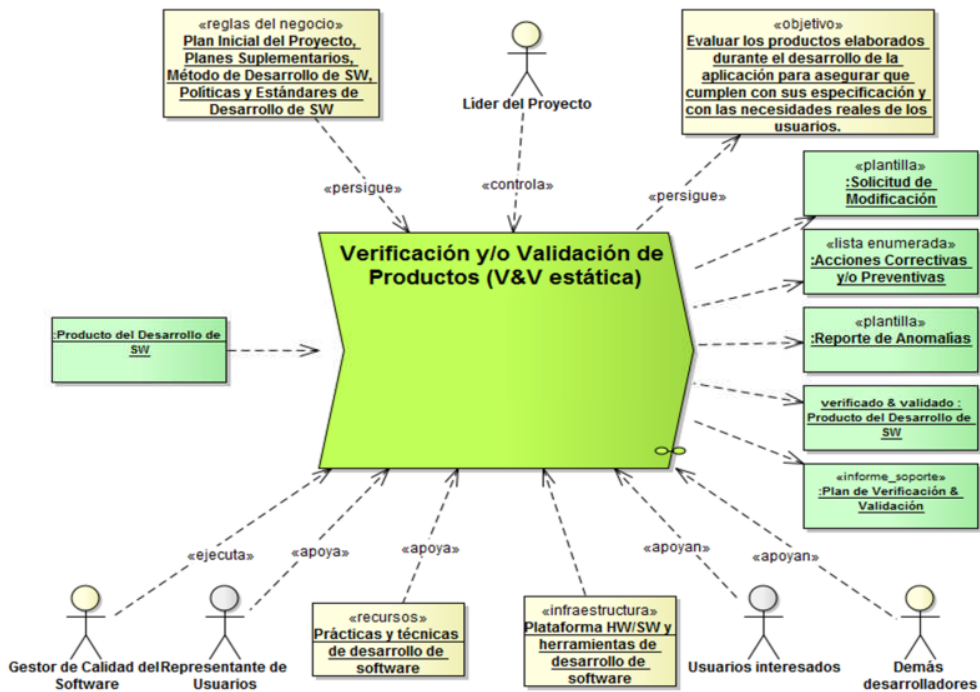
«reglas del negocio»
Plan Inicial del Proyecto, Planes Suplementarios, Método de Desarrollo de SW, Políticas y Estándares de Desarrollo de SW

Lider del Proyecto

«objetivo»
Evaluar los productos elaborados durante el desarrollo de la aplicación para asegurar que cumplen con sus especificación y con las necesidades reales de los usuarios.

«persigue»

«controla»

«persigue»

«plantilla»
:Solicitud de Modificación

Verificación y/o Validación de Productos (V&V estática)

«lista enumerada»
:Acciones Correctivas y/o Preventivas

:Producto del Desarrollo de SW

«plantilla»
:Reporte de Anomalías

verificado & validado :
Producto del Desarrollo de SW

«informe_soporte»
:Plan de Verificación & Validación

«ejecuta»

«apoya»

«apoya»

«apoyan»

«apoyan»

«recursos»
Prácticas y técnicas de desarrollo de software

«infraestructura»
Plataforma HW/SW y herramientas de desarrollo de software

Gestor de Calidad del Software

Representante de Usuarios

Usuarios interesados

Demás desarrolladores